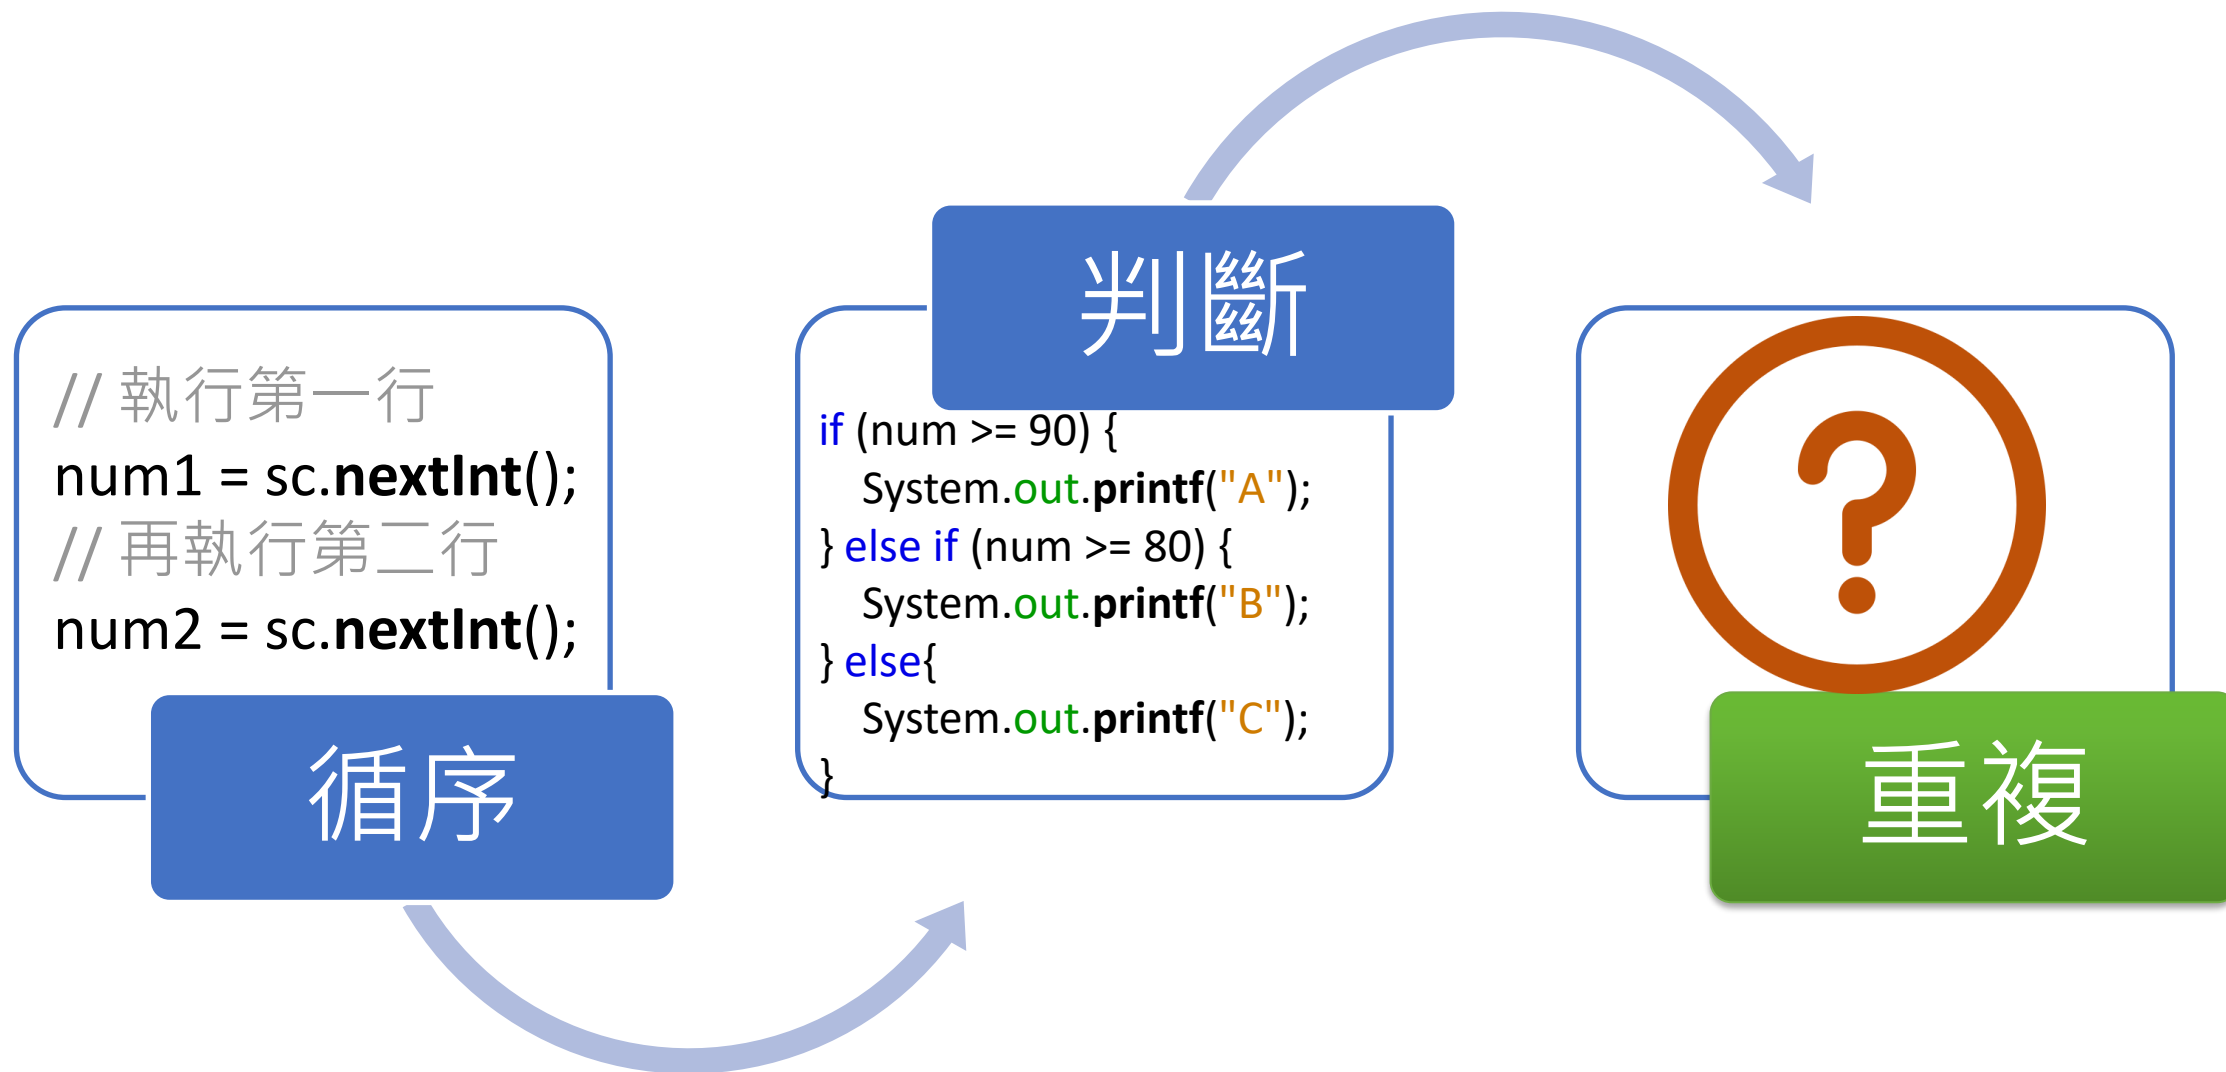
// 執行第一行
num1 = sc.nextInt();
// 再執行第二行
num2 = sc.nextInt();

循序

判斷

if (num >= 90) {
System.out.printf("A");
} else if (num >= 80) {
System.out.printf("B");
} else{
System.out.printf("C");
}

重複